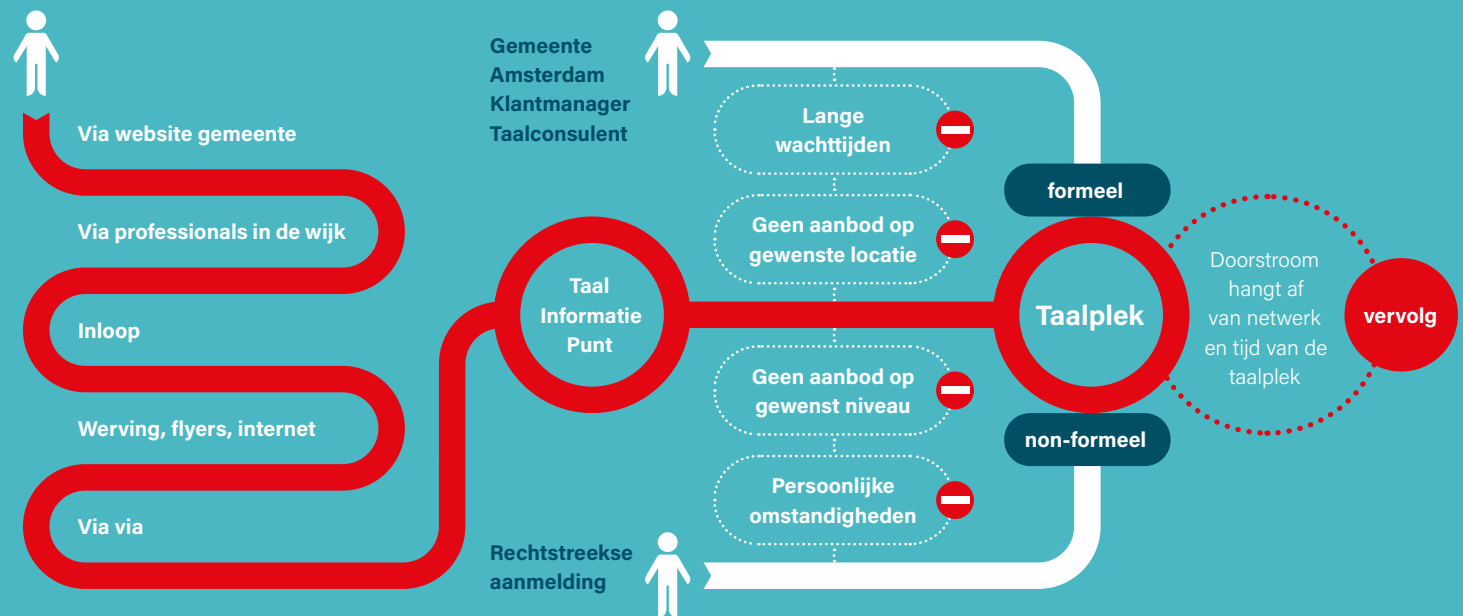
Via website gemeente

Via professionals in de wijk

Inloop

Werving, flyers, internet

Via via

Taal Informatie Punt

Gemeente Amsterdam Klantmanager Taalconsulent

Lange wachttijden

Geen aanbod op gewenste locatie

Geen aanbod op gewenst niveau

Persoonlijke omstandigheden

Rechtstreekse aanmelding

formeel

Taalplek

non-formeel

Doorstroom hangt af van netwerk en tijd van de taalplek

vervolg